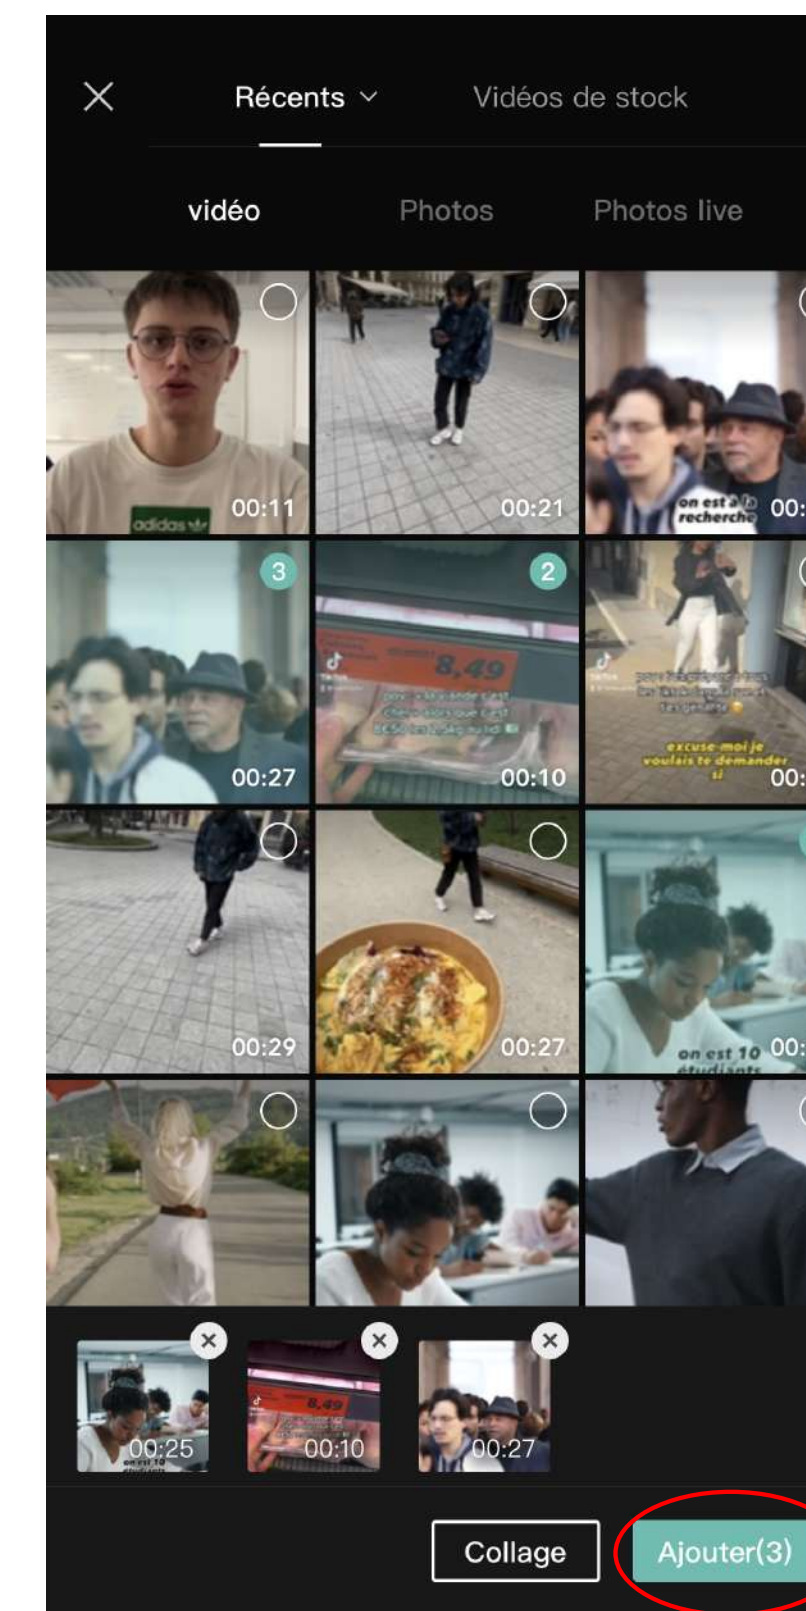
Récents

Vidéos de stock

vidéo

Photos

Photos live

adidas

00:11

00:21

on est à la recherche

00:

3

00:27

2

8,49

00:10

excuse-moi je voulais te demander si

00:

00:29

00:27

on est 10 étudiants

00:

00:25

8,49

00:10

00:27

Collage

Ajouter(3)